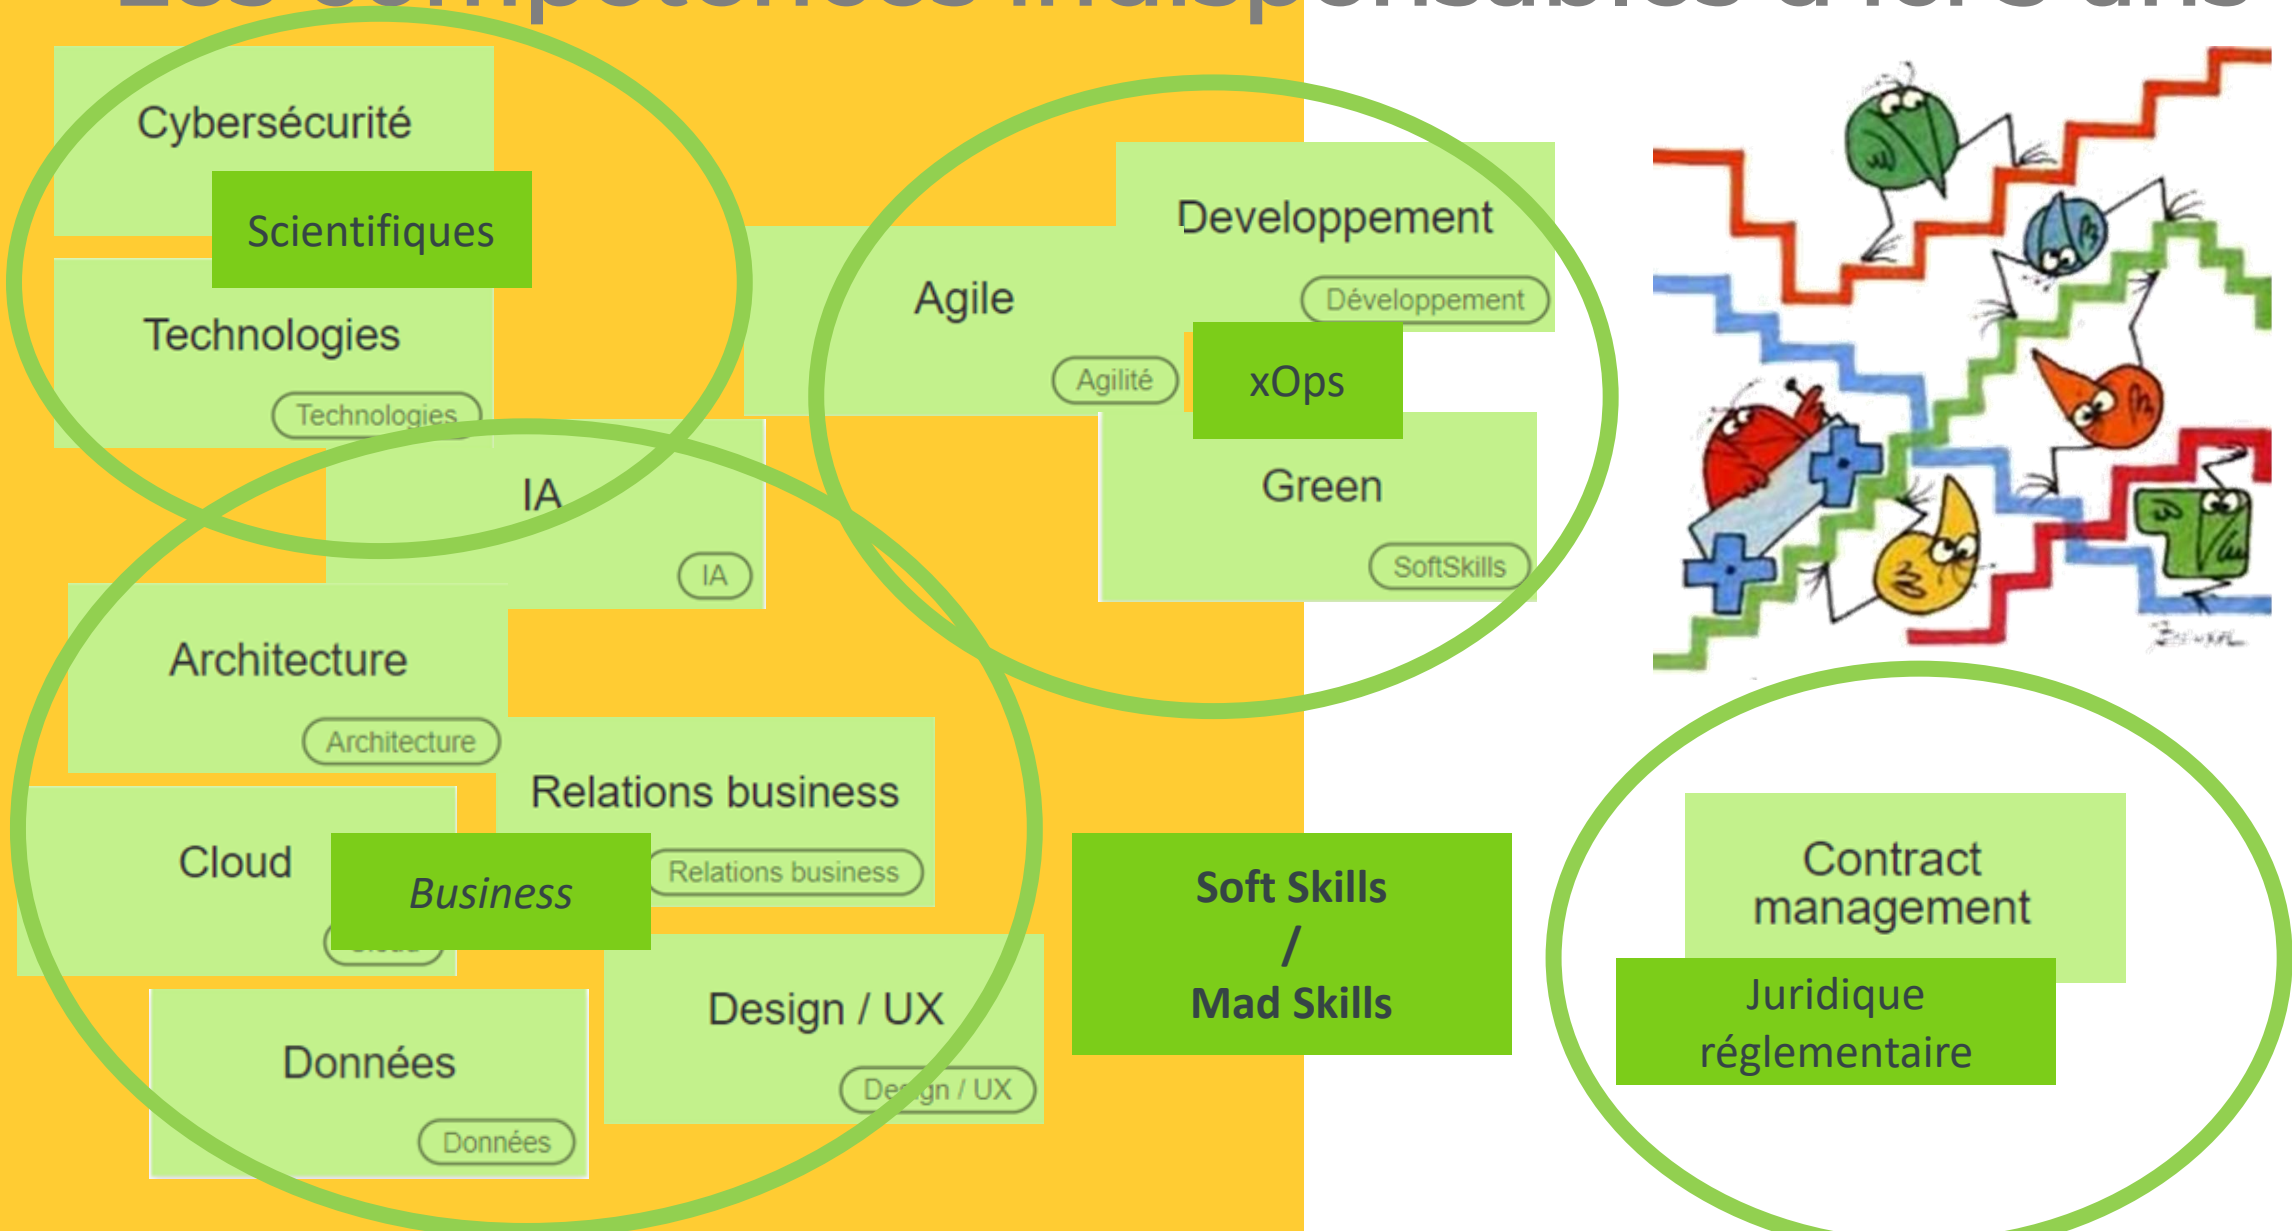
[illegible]

Cybersécurité

Scientifiques

Technologies

Technologies

IA

IA

Agile

Agilité

Developpement

Développement

xOps

Green

SoftSkills

Architecture

Architecture

Relations business

Relations business

Cloud

Business

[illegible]

Design / UX

Design / UX

Données

Données

Soft Skills / Mad Skills

Contract management

Juridique réglementaire